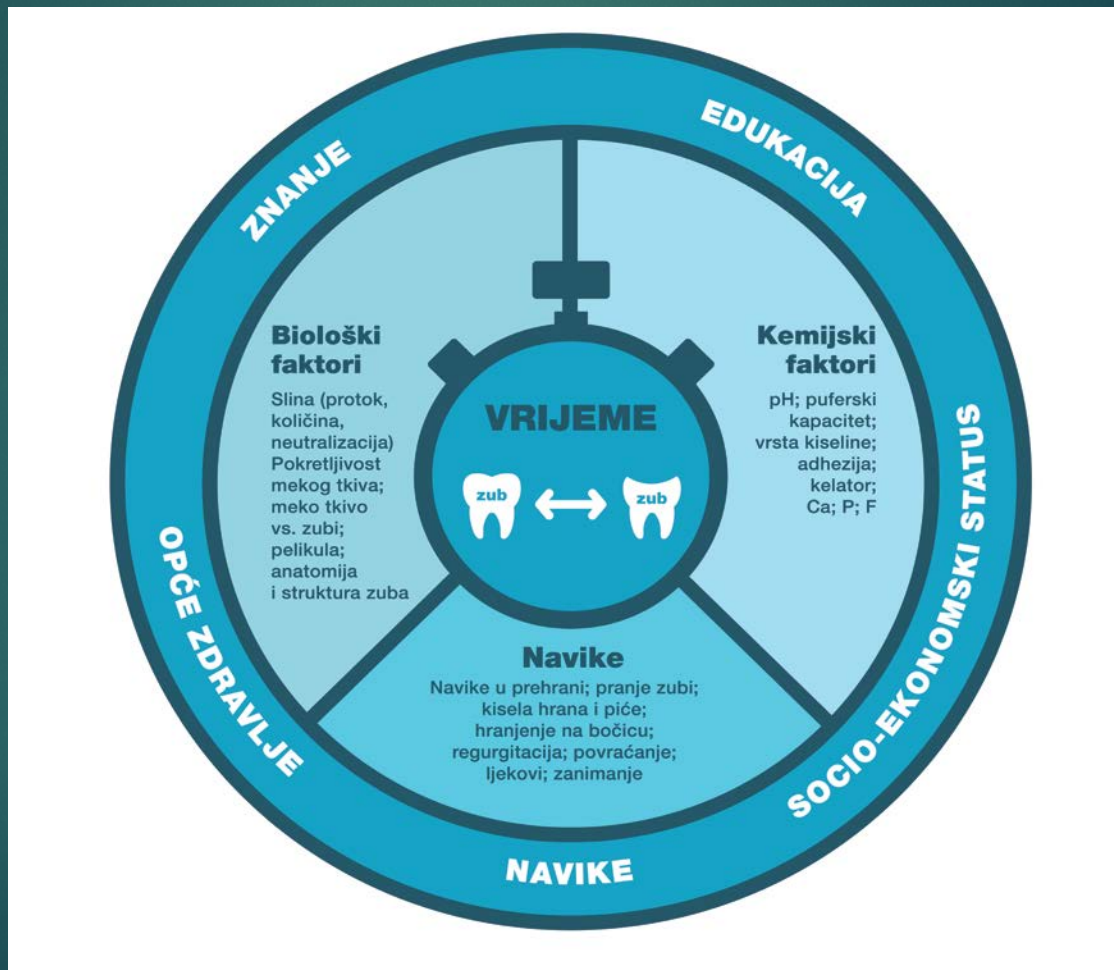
ZNANJE

EDUKACIJA

Biološki faktori

Slina (protok, količina, neutralizacija) Pokretljivost mekog tkiva; meko tkivo vs. zubi; pelikula; anatomija i struktura zuba

VRIJEME

zub

zub

Kemijski faktori

pH; puferski kapacitet; vrsta kiseline; adhezija; kelator; Ca; P; F

Navike

Navike u prehrani; pranje zubi; kisela hrana i piće; hranjenje na bočicu; regurgitacija; povraćanje; ljekovi; zanimanje

OPĆE ZDRAVLJE

SOCIO-EKONOMSKI STATUS

NAVIKE